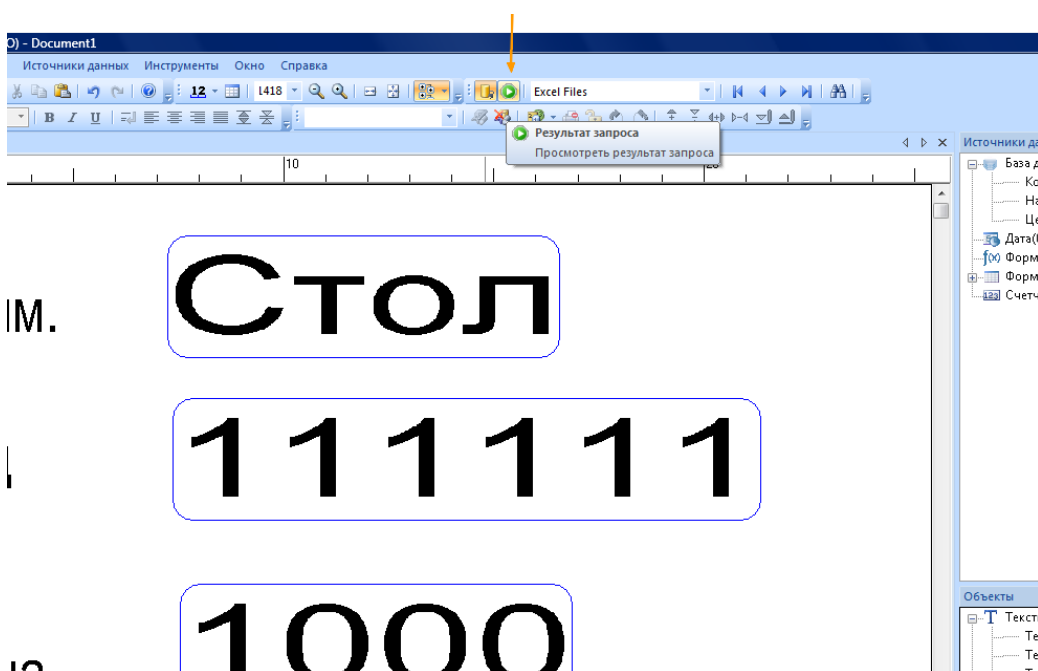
O) - Document1

Источники данных Инструменты Окно Справка

12 1418

Excel Files

B I U

Результат запроса
Просмотреть результат запроса

10

Источники да

База д
Ко
На
Це
Дата(
Форм
Форм
Счетч

ім.

Стол

111111

1000

Объекты

Тексті
Те
Те